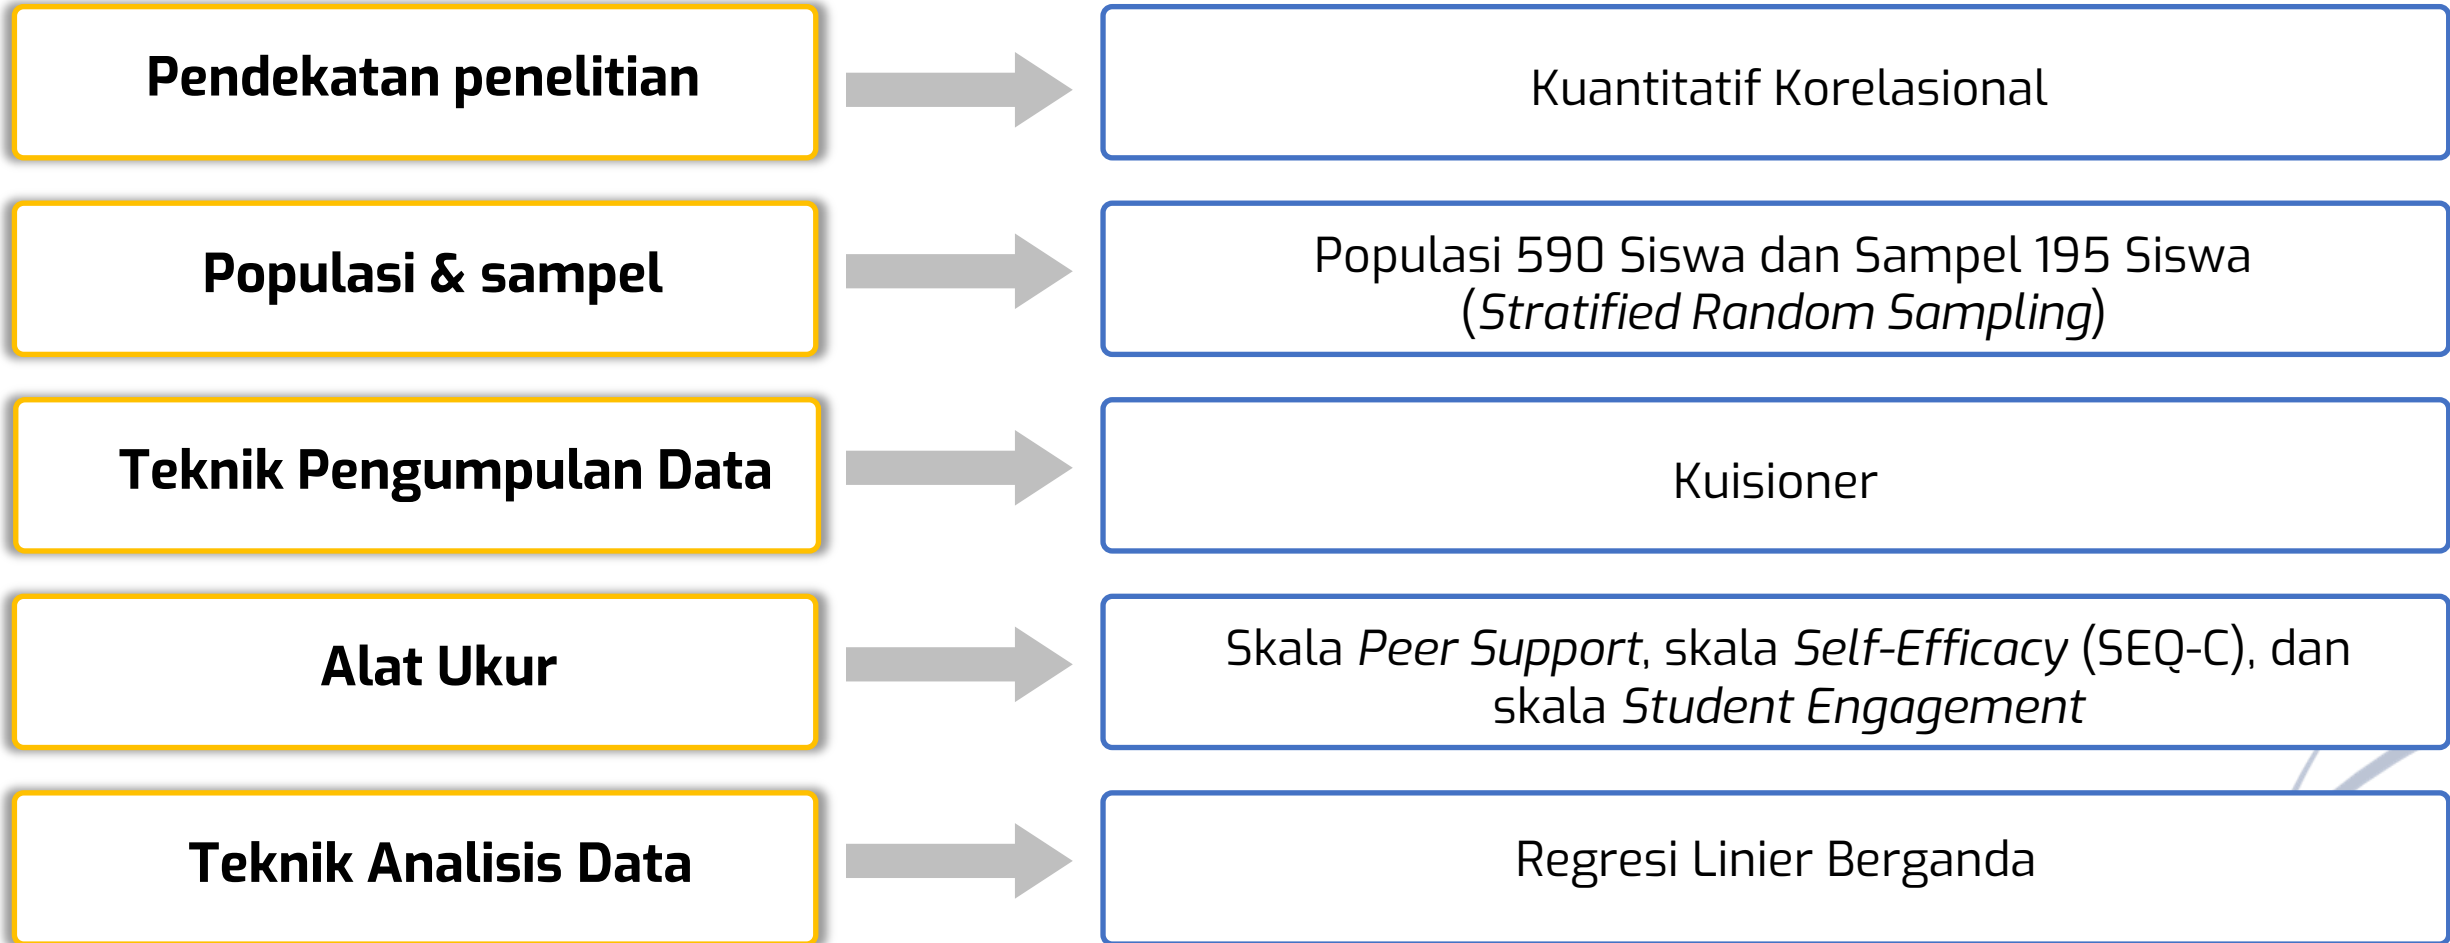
Pendekatan penelitian

Kuantitatif Korelasional

Populasi & sampel

Populasi 590 Siswa dan Sampel 195 Siswa (Stratified Random Sampling)

Teknik Pengumpulan Data

Kuisioner

Alat Ukur

Skala Peer Support, skala Self-Efficacy (SEQ-C), dan skala Student Engagement

Teknik Analisis Data

Regresi Linier Berganda